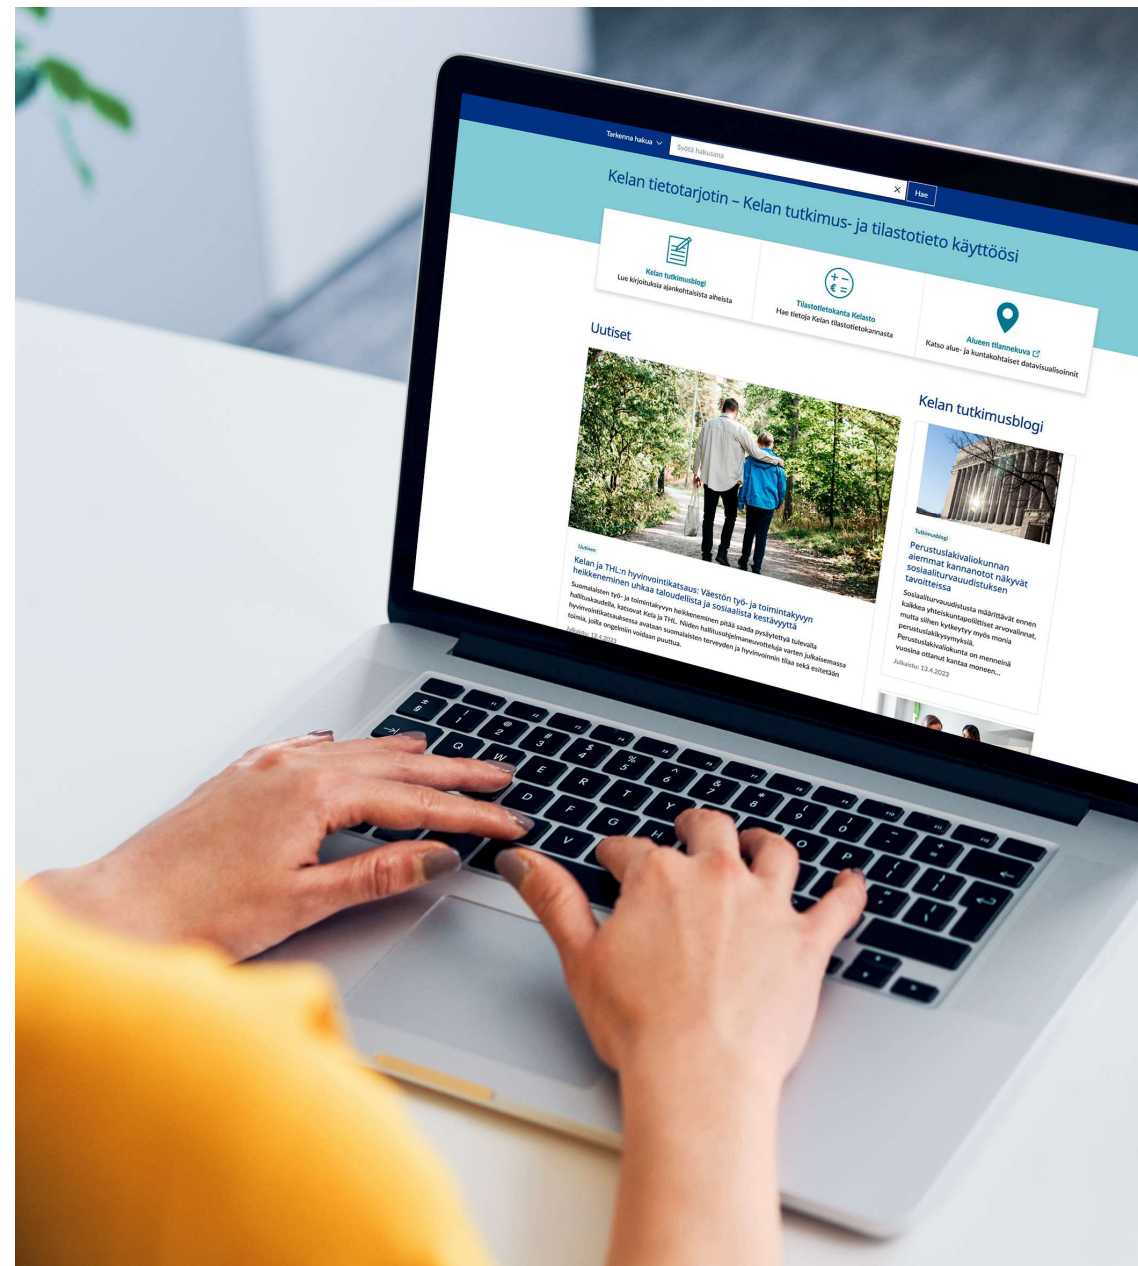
Tarkenna hakua
Syötä hakusana
Hae

Kelan tietotarjotin – Kelan tutkimus- ja tilastotieto käyttöösi

Kelan tutkimusblogi
Lue kirjoituksia ajankohtaisista aiheista

Tilastotietokanta Kelasto
Hae tietoja Kelan tilastotietokannasta

Alueen tilannekuva
Katso alue- ja kuntakohtaiset datavisualisoinnit

Uutiset

Uutinen
Kelan ja THL:n hyvinvointikatsaus: Väestön työ- ja toimintakyvyn heikkeneminen uhkaa taloudellista ja sosiaalista kestävyyttä
Suomalaisten työ- ja toimintakyvyn heikkeneminen pitää saada pysäytettyä tulevalla hallituskaudella, katsovat Kela ja THL. Niiden hallitusohjelmaneuvotteluja varten julkaisemassa hyvinvointikatsauksessa avataan suomalaisten terveyden ja hyvinvoinnin tilaa sekä esitetään toimia, joilla ongelmiin voidaan puuttua.
Julkaistu: 12.4.2023

Kelan tutkimusblogi

Tutkimusblogi
Perustuslakivaliokunnan aiemmat kannanotot näkyvät sosiaaliturvauudistuksen tavoitteissa
Sosiaaliturvauudistusta määrittävät ennen kaikkea yhteiskuntapoliittiset arvovalinnat, mutta siihen kytkeytyy myös monia perustuslakikysymyksiä. Perustuslakivaliokunta on mennelnä vuosina ottanut kantaa moneen...
Julkaistu: 13.4.2023